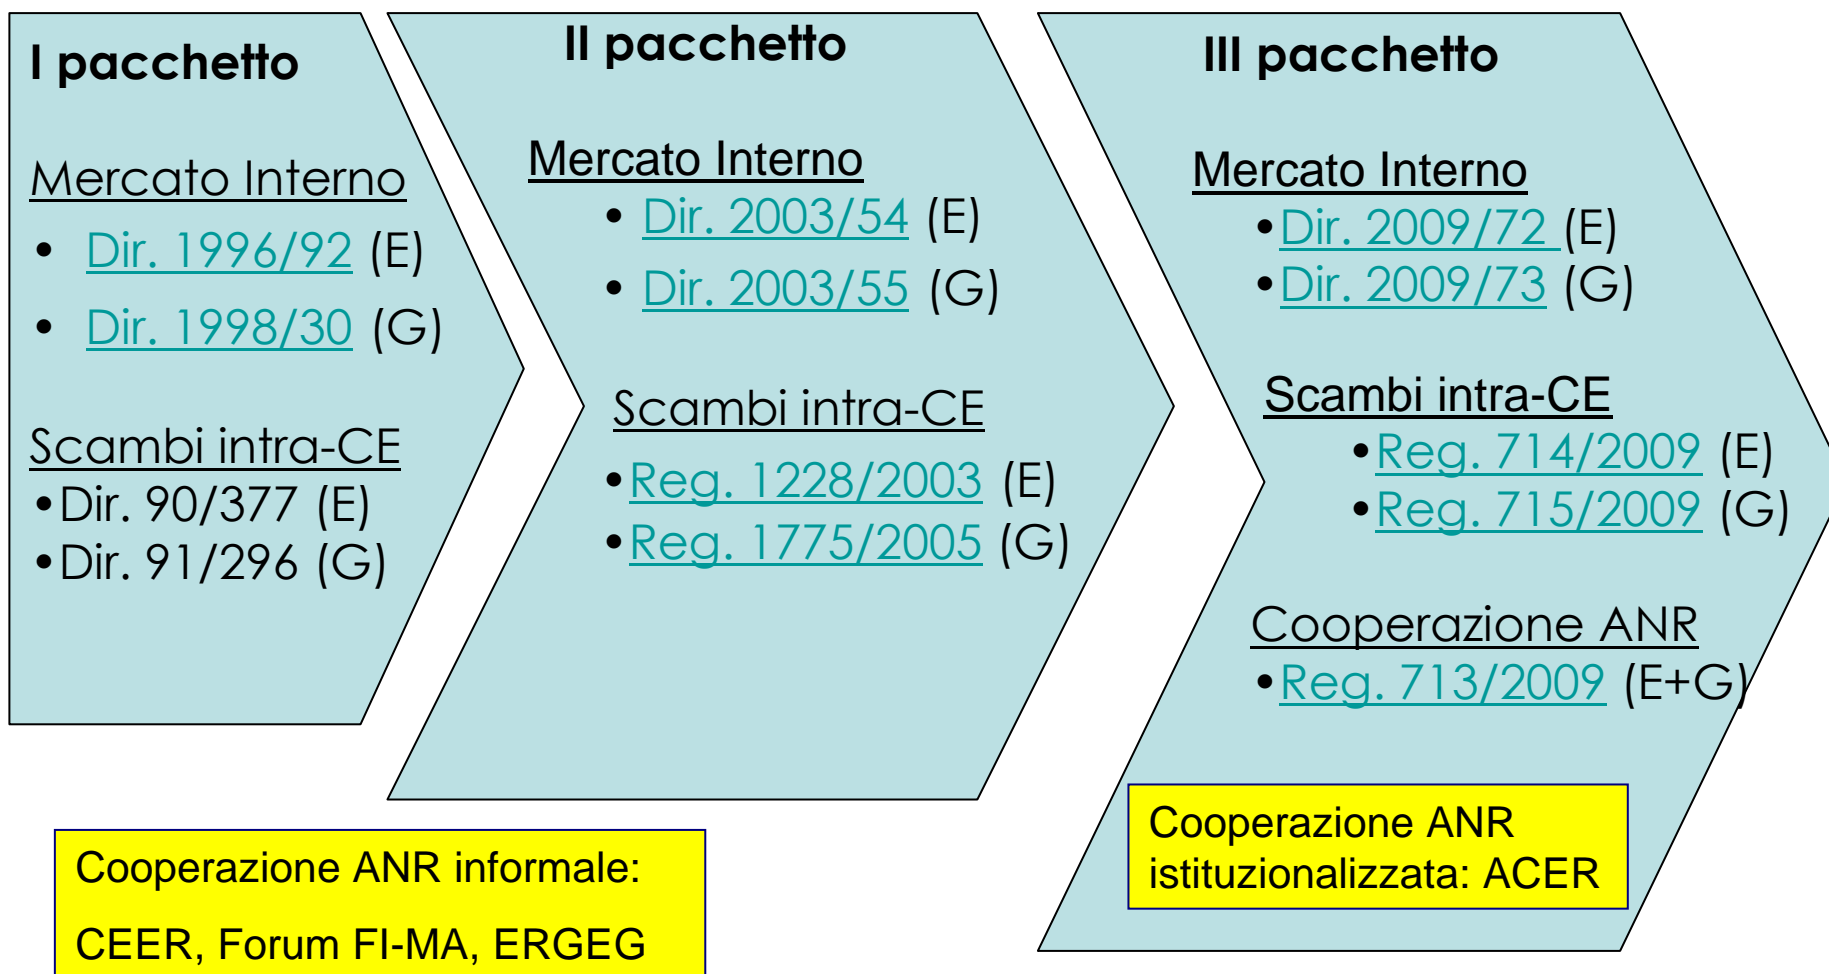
I pacchetto

Mercato Interno

- Dir. 1996/92 (E)
- Dir. 1998/30 (G)

Scambi intra-CE

- Dir. 90/377 (E)
- Dir. 91/296 (G)

II pacchetto

Mercato Interno

- Dir. 2003/54 (E)
- Dir. 2003/55 (G)

Scambi intra-CE

- Reg. 1228/2003 (E)
- Reg. 1775/2005 (G)

III pacchetto

Mercato Interno

- Dir. 2009/72 (E)
- Dir. 2009/73 (G)

Scambi intra-CE

- Reg. 714/2009 (E)
- Reg. 715/2009 (G)

Cooperazione ANR

- Reg. 713/2009 (E+G)

Cooperazione ANR informale:

CEER, Forum FI-MA, ERGEG

Cooperazione ANR istituzionalizzata: ACER